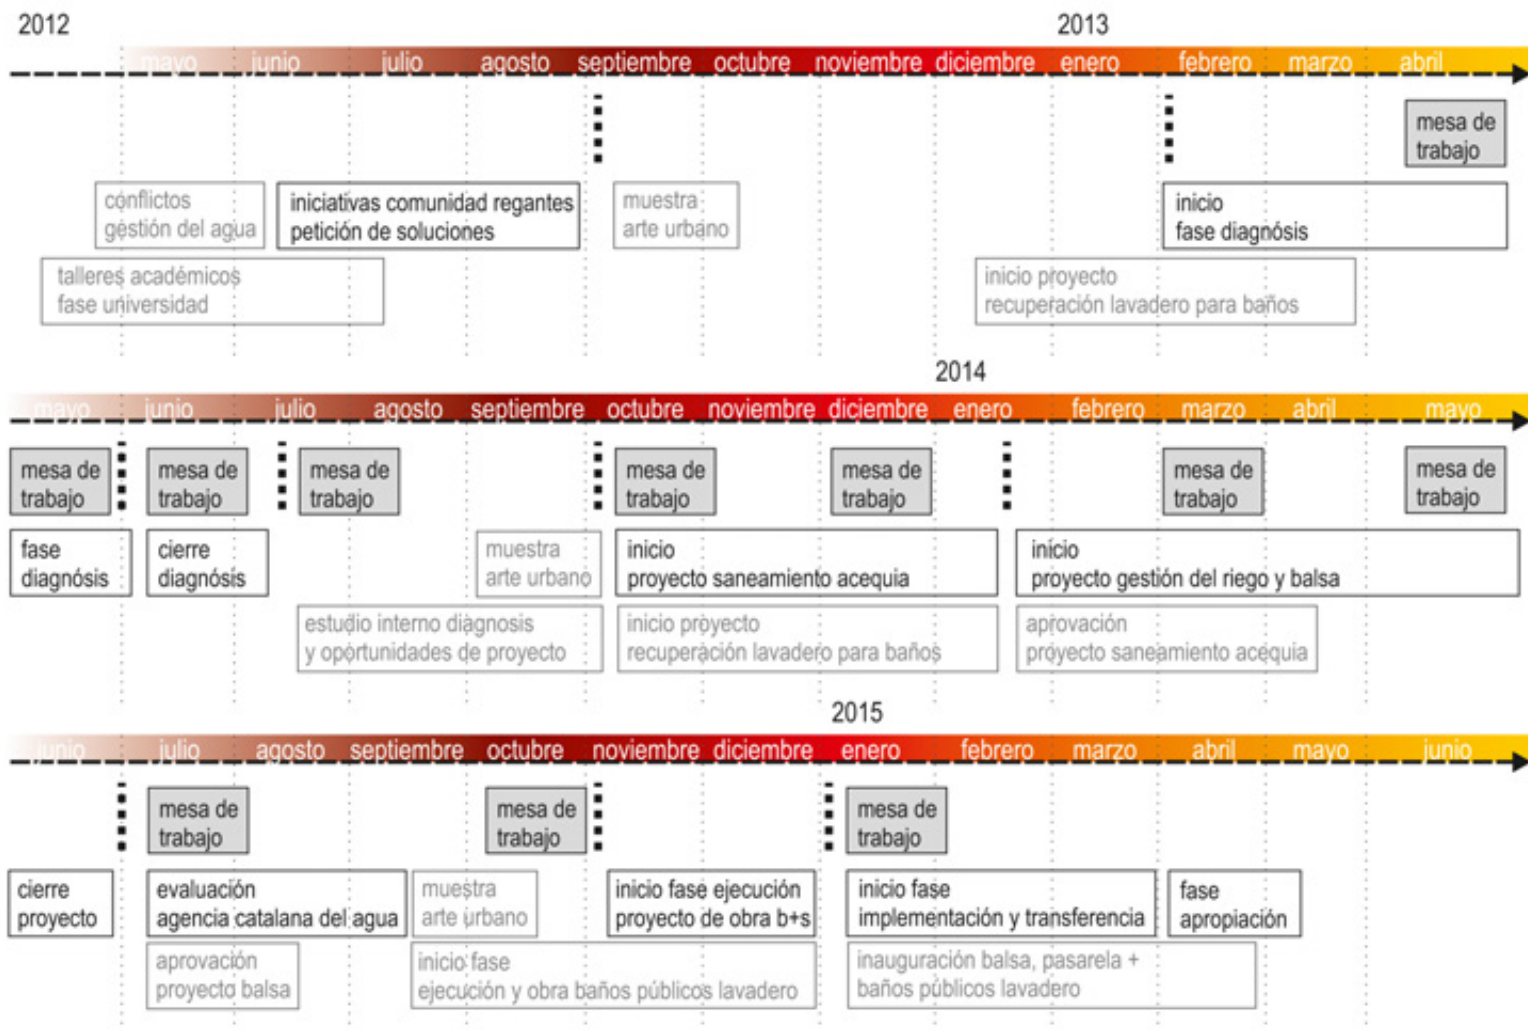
2012

2013

mayo junio julio agosto septiembre octubre noviembre diciembre enero febrero marzo abril

mesa de trabajo

conflictos gestión del agua

iniciativas comunidad regantes petición de soluciones

muestra arte urbano

inicio fase diagnósis

talleres académicos fase universidad

inicio proyecto recuperación lavadero para baños

2014

mayo junio julio agosto septiembre octubre noviembre diciembre enero febrero marzo abril mayo

mesa de trabajo

mesa de trabajo

mesa de trabajo

mesa de trabajo

mesa de trabajo

mesa de trabajo

mesa de trabajo

fase diagnósis

cierre diagnósis

muestra arte urbano

inicio proyecto saneamiento acequia

inicio proyecto gestión del riego y balsa

estudio interno diagnosis y oportunidades de proyecto

inicio proyecto recuperación lavadero para baños

aprovación proyecto saneamiento acequia

2015

junio julio agosto septiembre octubre noviembre diciembre enero febrero marzo abril mayo junio

mesa de trabajo

mesa de trabajo

mesa de trabajo

cierre proyecto

evaluación agencia catalana del agua

muestra arte urbano

inicio fase ejecución proyecto de obra b+s

inicio fase implementación y transferencia

fase apropiación

aprovación proyecto balsa

inicio fase ejecución y obra baños públicos lavadero

inauguración balsa, pasarela + baños públicos lavadero